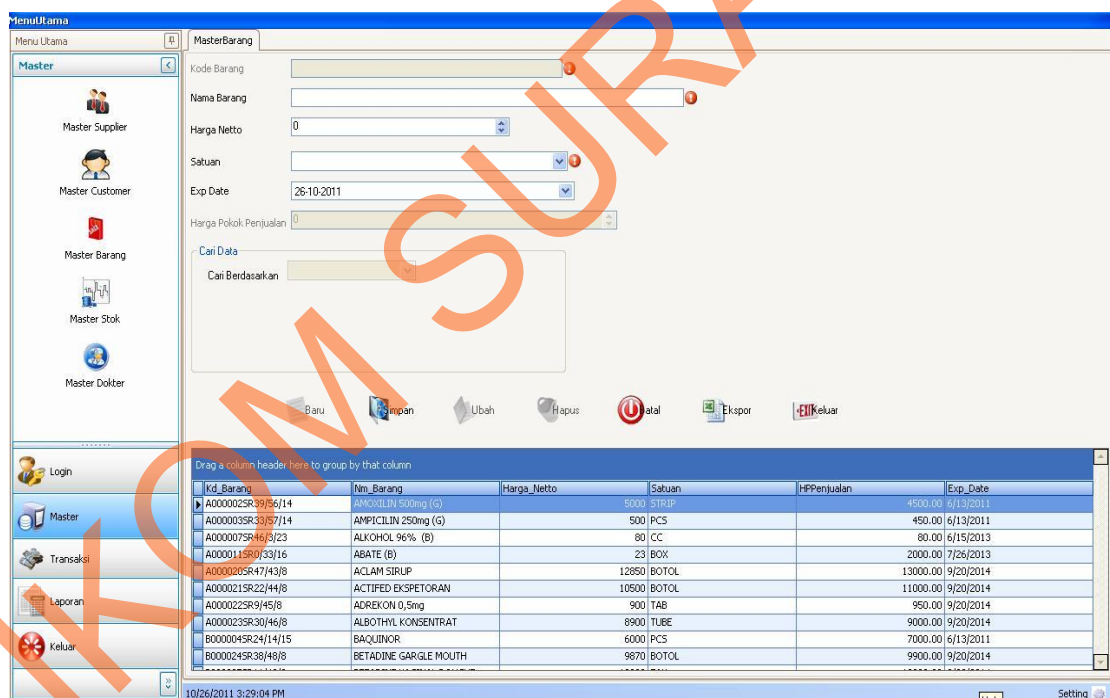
MenuUtama

Menu Utama

Master

Master Supplier

Master Customer

Master Barang

Master Stok

Master Dokter

Login

Master

Transaksi

Laporan

Keluar

MasterBarang

Kode Barang

Nama Barang

Harga Netto 0

Satuan

Exp Date 26-10-2011

Harga Pokok Penjualan 0

Cari Data

Cari Berdasarkan

Baru Simpan Ubah Hapus Batal Ekspor Keluar

Drag a column header here to group by that column

| Kd_Barang | Nm_Barang | Harga_Netto | Satuan | HPPenjualan | Exp_Date |
|---|---|---|---|---|---|
| A000002SR39/56/14 | AMOXILIN 500mg (G) | 5000 | STRIP | 4500.00 | 6/13/2011 |
| A000003SR33/57/14 | AMPICILIN 250mg (G) | 500 | PCS | 450.00 | 6/13/2011 |
| A000007SR46/3/23 | ALKOHOL 96% (B) | 80 | CC | 80.00 | 6/15/2013 |
| A000011SR0/33/16 | ABATE (B) | 23 | BOX | 2000.00 | 7/26/2013 |
| A000020SR47/43/8 | ACLAM SIRUP | 12850 | BOTOL | 13000.00 | 9/20/2014 |
| A000021SR22/44/8 | ACTIFED EKSPETORAN | 10500 | BOTOL | 11000.00 | 9/20/2014 |
| A000022SR9/45/8 | ADREKON 0,5mg | 900 | TAB | 950.00 | 9/20/2014 |
| A000023SR30/46/8 | ALBOTHYL KONSENTRAT | 8900 | TUBE | 9000.00 | 9/20/2014 |
| B000004SR24/14/15 | BAQUINOR | 6000 | PCS | 7000.00 | 6/13/2011 |
| B000024SR38/48/8 | BETADINE GARGLE MOUTH | 9870 | BOTOL | 9900.00 | 9/20/2014 |

10/26/2011 3:29:04 PM

Setting

KOM SURA